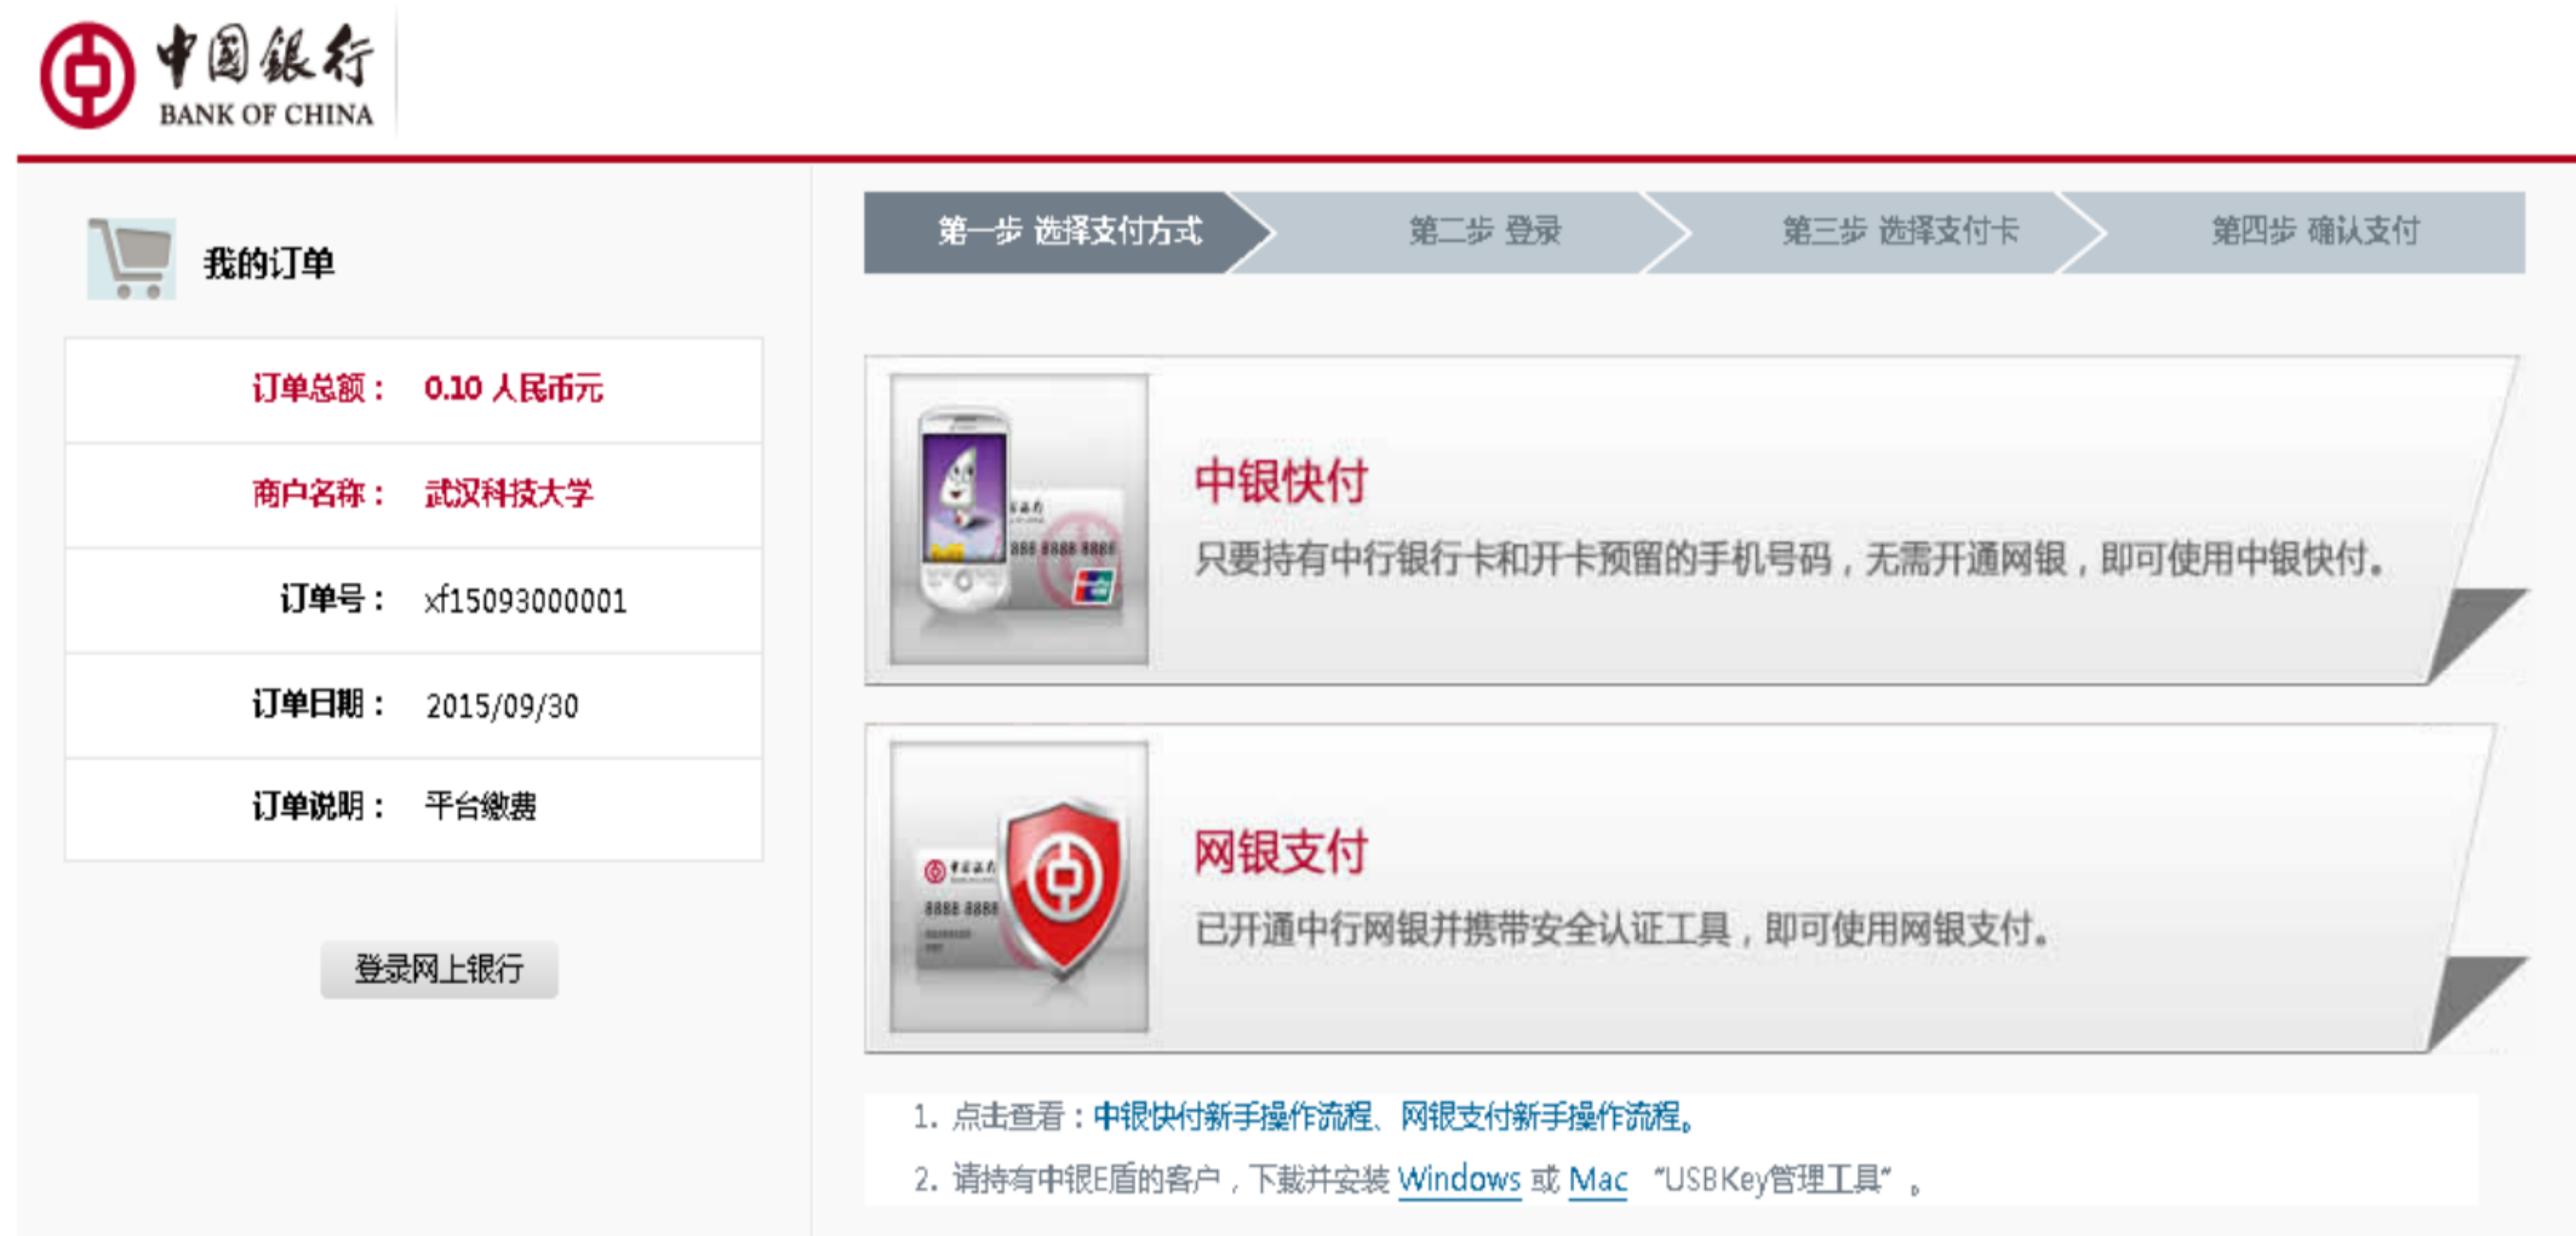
中国银行
BANK OF CHINA

我的订单

| | |
|---|---|
| 订单总额： | 0.10 人民币元 |
| 商户名称： | 武汉科技大学 |
| 订单号： | xf15093000001 |
| 订单日期： | 2015/09/30 |
| 订单说明： | 平台缴费 |

登录网上银行

第一步 选择支付方式 第二步 登录 第三步 选择支付卡 第四步 确认支付

中银快付
只要持有中行银行卡和开卡预留的手机号码，无需开通网银，即可使用中银快付。

网银支付
已开通中行网银并携带安全认证工具，即可使用网银支付。

1. 点击查看：中银快付新手操作流程、网银支付新手操作流程。
2. 请持有中银E盾的客户，下载并安装 Windows 或 Mac “USBKey管理工具”。